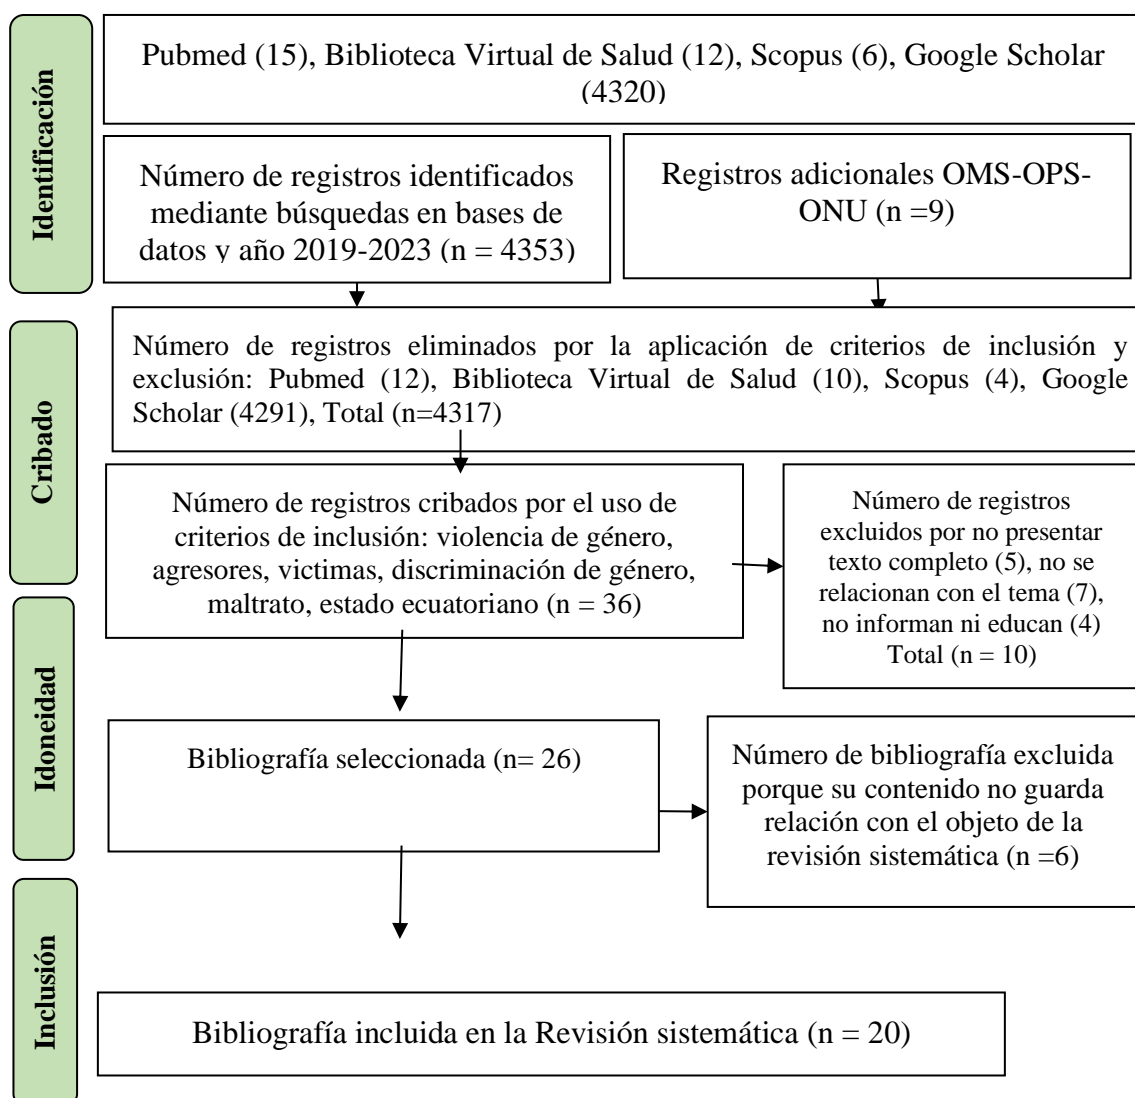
Identificación

Pubmed (15), Biblioteca Virtual de Salud (12), Scopus (6), Google Scholar (4320)

Número de registros identificados mediante búsquedas en bases de datos y año 2019-2023 (n = 4353)

Registros adicionales OMS-OPS-ONU (n =9)

Cribado

Número de registros eliminados por la aplicación de criterios de inclusión y exclusión: Pubmed (12), Biblioteca Virtual de Salud (10), Scopus (4), Google Scholar (4291), Total (n=4317)

Número de registros cribados por el uso de criterios de inclusión: violencia de género, agresores, victimas, discriminación de género, maltrato, estado ecuatoriano (n = 36)

Número de registros excluidos por no presentar texto completo (5), no se relacionan con el tema (7), no informan ni educan (4) Total (n = 10)

Idoneidad

Bibliografía seleccionada (n= 26)

Número de bibliografía excluida porque su contenido no guarda relación con el objeto de la revisión sistemática (n =6)

Inclusión

Bibliografía incluida en la Revisión sistemática (n = 20)